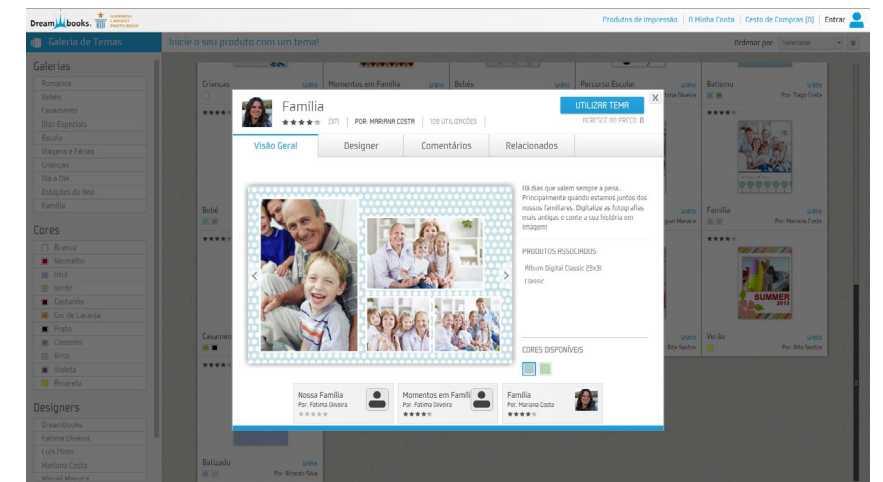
Dreambooks.

Produtos de Impressão | A Minha Conta | Cesto de Compras (0) | Entrar

Galeria de Temas

Inicie o seu produto com um tema!

Ordenar por: Selecione

Galerias
Romance
Bebés
Casamento
Dias Especiais
Escola
Viagens e Férias
Crianças
Dia a Dia
Estações do Ano
Família

Cores
Branco
Vermelho
Azul
Verde
Castanho
Cor de Laranja
Preto
Cinzento
Rosa
Violeta
Amarelo

Designers
Dreambooks
Fatima Oliveira
Luis Pinto
Mariana Costa
Manuel Marques

Crianças
Momentos em Família
Bebés
Percurso Escolar
Batizado
Por: Tiago Costa
Bebé
Família
Por: Mariana Costa
Casamento
Verão
Por: Rita Santos
Batizado
Por: Ricardo Silva
Grátis

Família
★★★★☆ (37) | POR: MARIANA COSTA | 109 UTILIZAÇÕES
UTILIZAR TEMA
ACRESCE AO PREÇO: 0

Visão Geral
Designer
Comentários
Relacionados

Há dias que valem sempre a pena... Principalmente quando estamos juntos dos nossos familiares. Digitalize as fotografias mais antigas e conte a sua história em imagens!

PRODUTOS ASSOCIADOS
Álbum Digital Classic 23x31
Classic

CORES DISPONÍVEIS

SUMMER 2013

Nossa Família
Por: Fatima Oliveira
Momentos em Famíl
Por: Fatima Oliveira
Família
Por: Mariana Costa